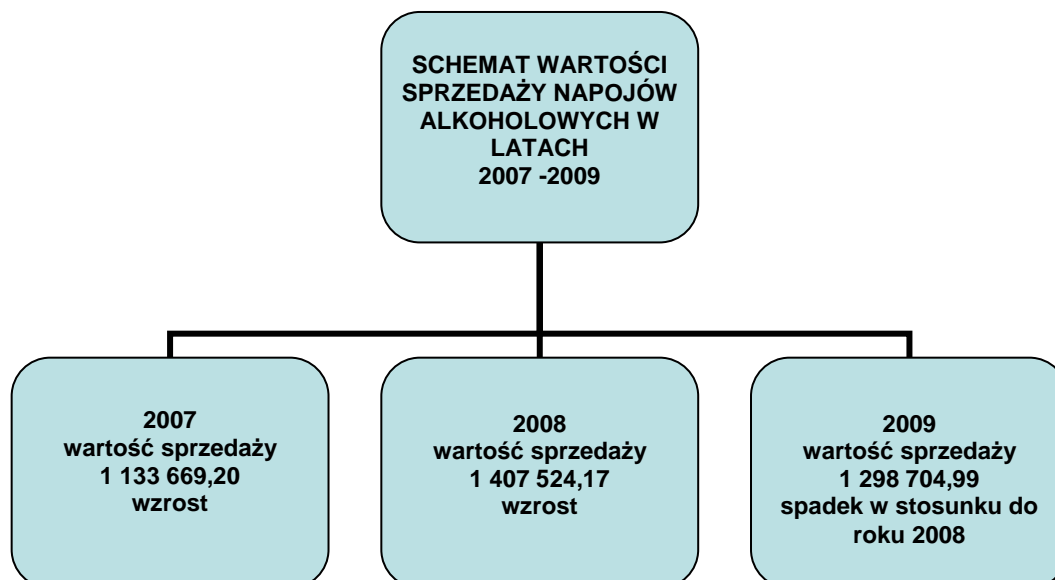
SCHEMAT WARTOŚCI SPRZEDAŻY NAPOJÓW ALKOHOLOWYCH W LATACH 2007 -2009

2007
wartość sprzedaży
1 133 669,20
wzrost

2008
wartość sprzedaży
1 407 524,17
wzrost

2009
wartość sprzedaży
1 298 704,99
spadek w stosunku do roku 2008